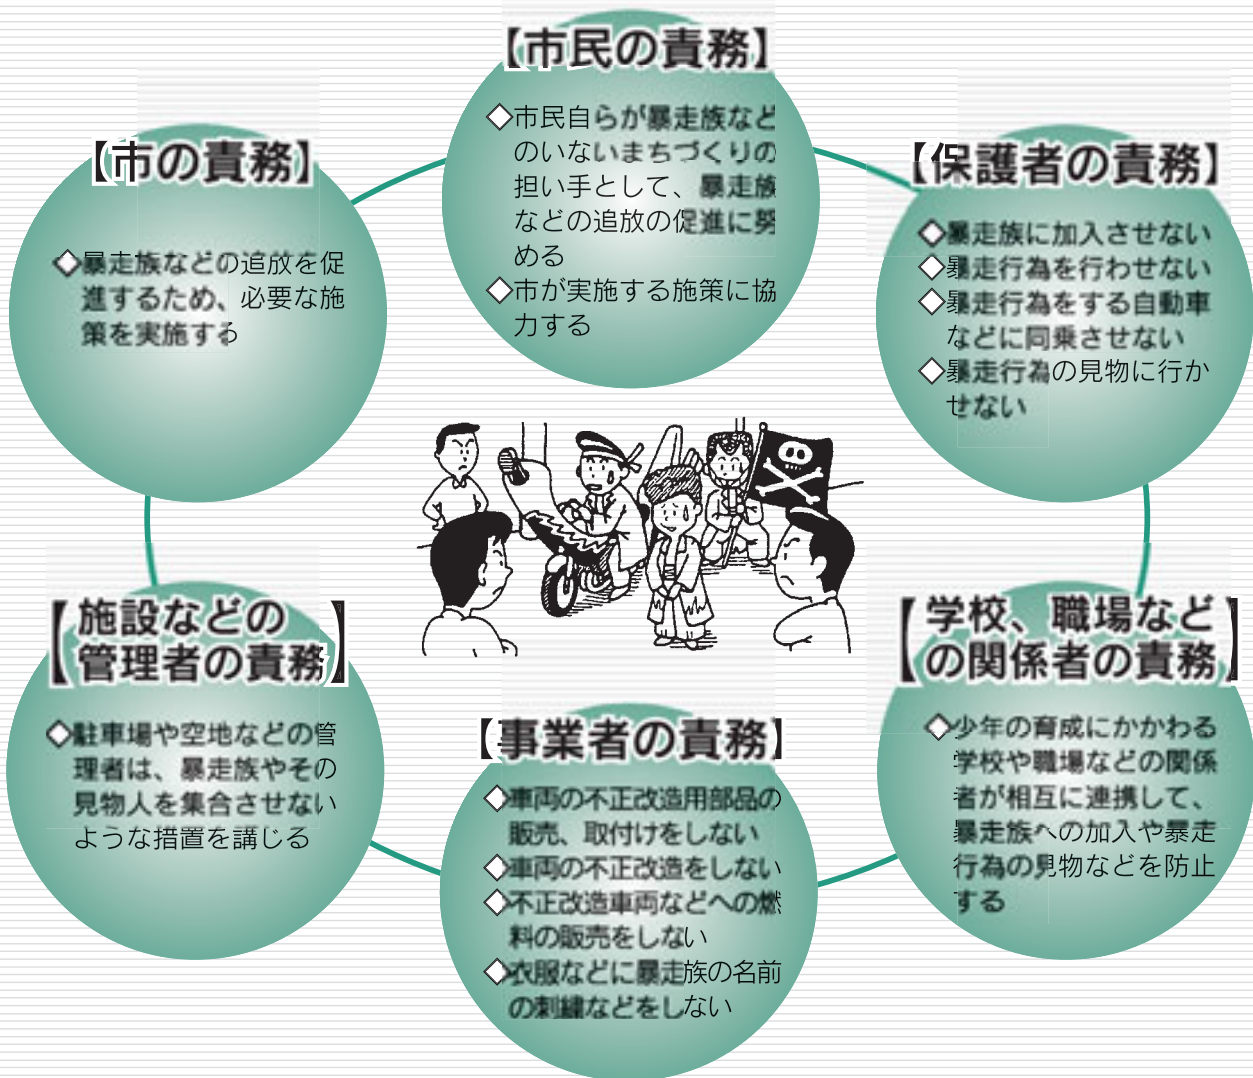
【市民の責務】

◇市民自らが暴走族などのいないまちづくりの担い手として、暴走族などの追放の促進に努める
◇市が実施する施策に協力する

【市の責務】

◇暴走族などの追放を促進するため、必要な施策を実施する

【保護者の責務】

◇暴走族に加入させない
◇暴走行為を行わせない
◇暴走行為をする自動車などに同乗させない
◇暴走行為の見物に行かせない

【施設などの管理者の責務】

◇駐車場や空地などの管理者は、暴走族やその見物人を集合させないような措置を講じる

【事業者の責務】

◇車両の不正改造用部品の販売、取付けをしない
◇車両の不正改造をしない
◇不正改造車両などへの燃料の販売をしない
◇衣服などに暴走族の名前の刺繍などをしない

【学校、職場などの関係者の責務】

◇少年の育成にかかわる学校や職場などの関係者が相互に連携して、暴走族への加入や暴走行為の見物などを防止する